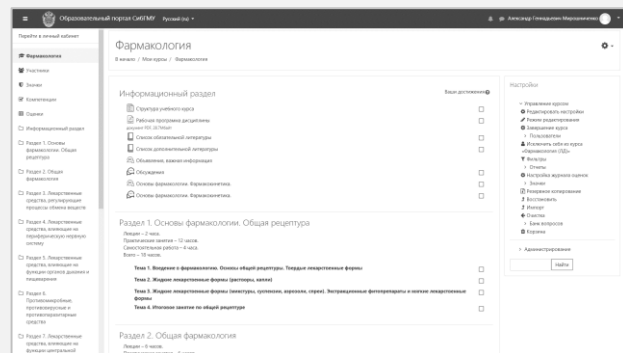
Образовательный портал СибГМУ Русский (ru)

Александр Геннадьевич Мирошниченко

Перейти в личный кабинет

Фармакология

Участники

Значки

Компетенции

Оценки

Информационный раздел

Раздел 1. Основы фармакологии. Общая рецептура

Раздел 2. Общая фармакология

Раздел 3. Лекарственные средства, регулирующие процессы обмена веществ

Раздел 4. Лекарственные средства, влияющие на периферическую нервную систему

Раздел 5. Лекарственные средства, влияющие на функции органов дыхания и пищеварения

Раздел 6. Противомикробные, противовирусные и противопаразитарные средства

Раздел 7. Лекарственные средства, влияющие на функции центральной

Фармакология

В начало / Мои курсы / Фармакология

Информационный раздел

Ваши достижения

Структура учебного курса

Рабочая программа дисциплины

Список обязательной литературы

Список дополнительной литературы

Объявления, важная информация

Обсуждения

Основы фармакологии. Фармакокинетика.

Основы фармакологии. Фармакодинамика.

Раздел 1. Основы фармакологии. Общая рецептура

Лекции – 2 часа.
Практические занятия – 12 часов.
Самостоятельная работа – 4 часа.
Всего – 18 часов.

Тема 1. Введение в фармакологию. Основы общей рецептуры. Твердые лекарственные формы

Тема 2. Жидкие лекарственные формы (растворы, капли)

Тема 3. Жидкие лекарственные формы (микстуры, суспензии, аэрозоли, спреи). Экстракционные фитопрепараты и мягкие лекарственные формы

Тема 4. Итоговое занятие по общей рецептуре

Раздел 2. Общая фармакология

Лекции – 6 часов.

Настройки

Управление курсом
Редактировать настройки
Режим редактирования
Завершение курса
Пользователи
Исключить себя из курса «Фармакология (ЛД)»
Фильтры
Отчеты
Настройка журнала оценок
Значки
Резервное копирование
Восстановить
Импорт
Очистка
Банк вопросов
Администрирование

Найти